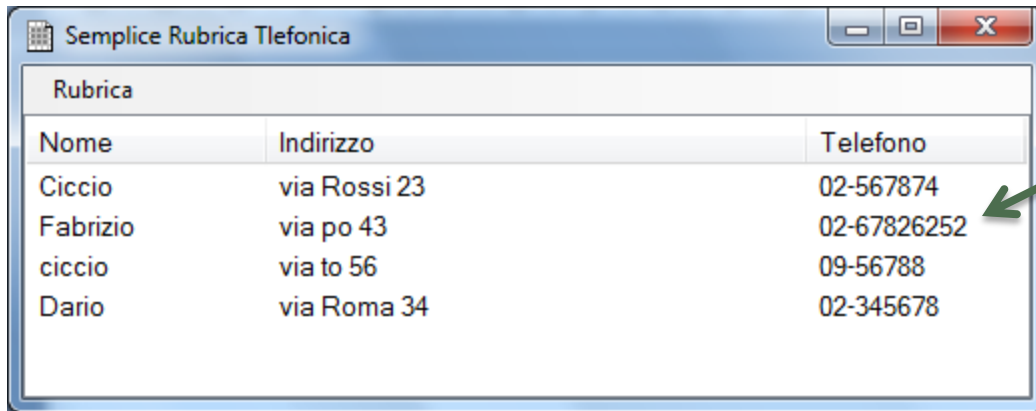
Semplice Rubrica Tlefonica

Rubrica

| Nome | Indirizzo | Telefono |
|---|---|---|
| Ciccio | via Rossi 23 | 02-567874 |
| Fabrizio | via po 43 | 02-67826252 |
| ciccio | via to 56 | 09-56788 |
| Dario | via Roma 34 | 02-345678 |